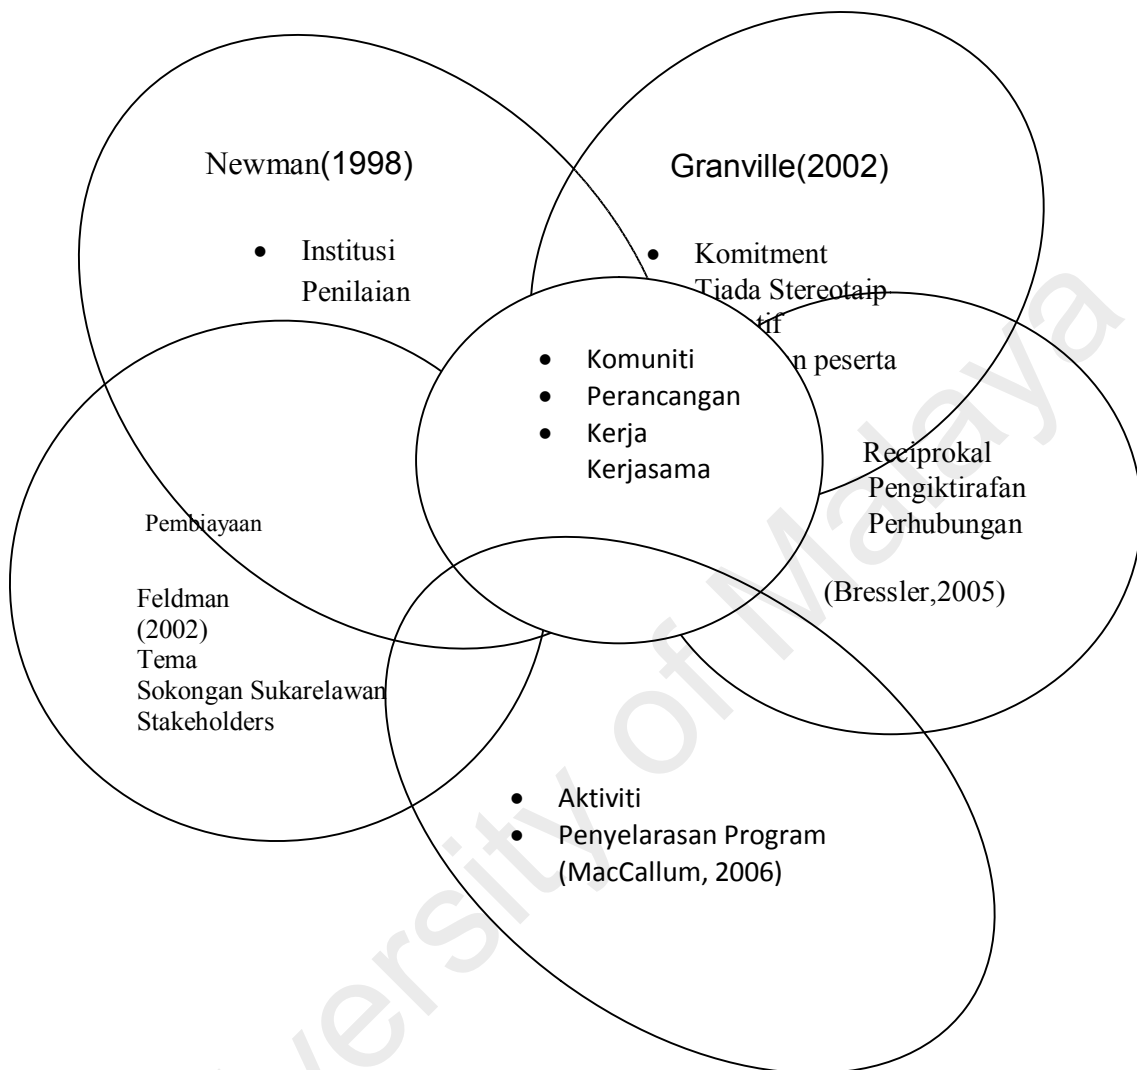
Newman(1998)

- Institusi
Penilaian

Granville(2002)

- Komitment
Tiada Stereotaip
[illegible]tif
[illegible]n peserta

- Komuniti
- Perancangan
- Kerja
Kerjasama

Reciprokal
Pengiktirafan
Perhubungan

(Bressler,2005)

Pembiayaan

Feldman
(2002)
Tema
Sokongan Sukarelawan
Stakeholders

- Aktiviti
- Penyelarasan Program
(MacCallum, 2006)

University of Malaya